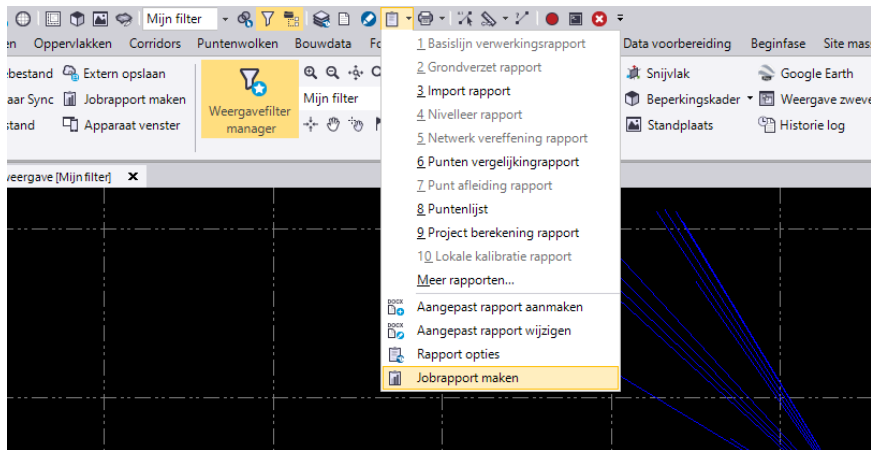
Mijn filter

en Oppervlakken Corridors Puntenwolken Bouwdata Fo Data voorbereiding Beginfase Site mas

ebestand Extern opslaan
aar Sync Jobrapport maken
stand Apparaat venster

Weergavefilter manager

Mijn filter

Snijvlak
Beperkingskader
Standplaats

Google Earth
Weergave zweve
Historie log

1 Basislijn verwerkingsrapport
2 Grondverzet rapport
3 Import rapport
4 Nivelleer rapport
5 Netwerk vereffening rapport
6 Punten vergelijkingrapport
7 Punt afleiding rapport
8 Puntenlijst
9 Project berekening rapport
10 Lokale kalibratie rapport
Meer rapporten...
Aangepast rapport aanmaken
Aangepast rapport wijzigen
Rapport opties
Jobrapport maken

eergave [Mijn filter]